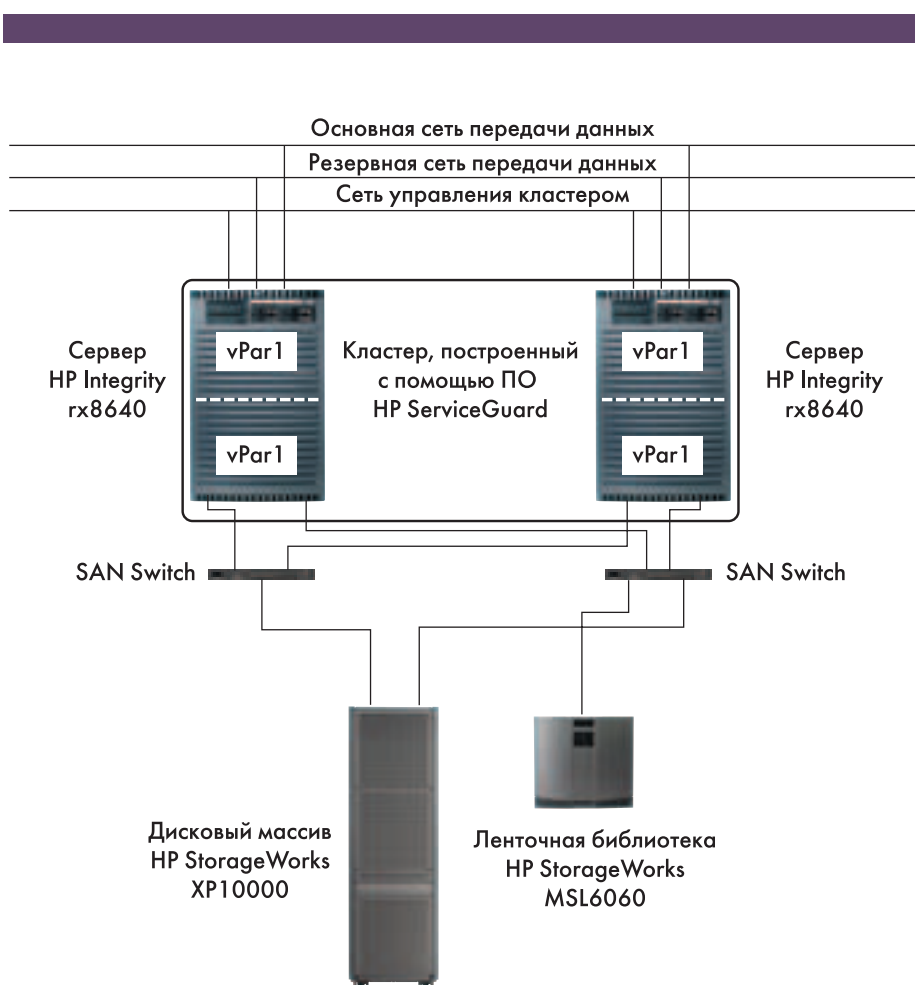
Основная сеть передачи данных

Резервная сеть передачи данных

Сеть управления кластером

Сервер HP Integrity rx8640

vPar1

vPar1

Кластер, построенный с помощью ПО HP ServiceGuard

vPar1

vPar1

Сервер HP Integrity rx8640

SAN Switch

SAN Switch

Дисковый массив HP StorageWorks XP10000

Ленточная библиотека HP StorageWorks MSL6060